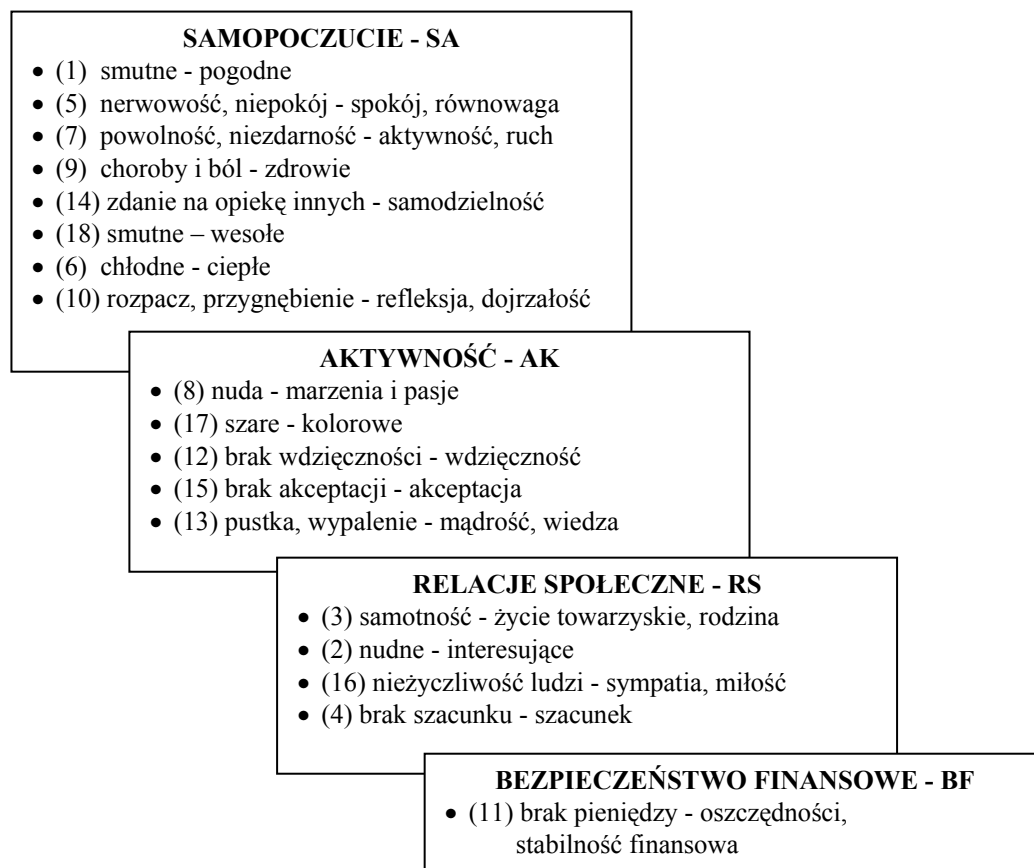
SAMOPOCZUCIE - SA

- (1) smutne - pogodne
- (5) nerwowość, niepokój - spokój, równowaga
- (7) powolność, niezdarność - aktywność, ruch
- (9) choroby i ból - zdrowie
- (14) zdanie na opiekę innych - samodzielność
- (18) smutne – wesołe
- (6) chłodne - ciepłe
- (10) rozpacz, przygnębienie - refleksja, dojrzałość

AKTYWNOŚĆ - AK

- (8) nuda - marzenia i pasje
- (17) szare - kolorowe
- (12) brak wdzięczności - wdzięczność
- (15) brak akceptacji - akceptacja
- (13) pustka, wypalenie - mądrość, wiedza

RELACJE SPOŁECZNE - RS

- (3) samotność - życie towarzyskie, rodzina
- (2) nudne - interesujące
- (16) nieżyczliwość ludzi - sympatia, miłość
- (4) brak szacunku - szacunek

BEZPIECZEŃSTWO FINANSOWE - BF

- (11) brak pieniędzy - oszczędności, stabilność finansowa